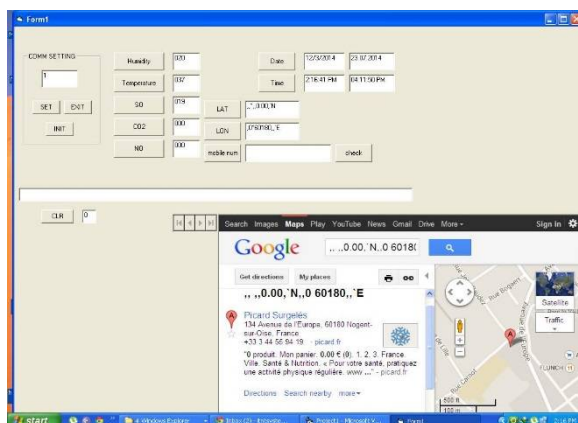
Form1

COMM SETTING

1

SET EXIT

INIT

Humidity 020

Temperature 037

SO 079

CO2 000

NO 000

Date 12/23/2014 23.07.2014

Time 2:16:41 PM 04:11:50 PM

LAT ,,,0.00,'N

LON ,0'60180,,'E

mobile num

check

CLR 0

Search Images Maps Play YouTube News Gmail Drive More▾

Sign in

Google ,,,0.00,'N,,0 6018(

Get directions My places

,, ,,0.00,`N,,0 60180,,`E

Picard Surgelés
134 Avenue de l'Europe, 60180 Nogent-sur-Oise, France
+33 3 44 56 94 19 · picard.fr

"0 produit. Mon panier. 0,00 € (0). 1. 2. 3. France. Ville. Santé & Nutrition. « Pour votre santé, pratiquez une activité physique régulière. www ..." - picard.fr

Directions Search nearby more▾

Satellite

Traffic

500 ft
100 m

start

Windows Explorer

Inbox (3) - Inbrevie...

Project1 - Microsoft V...

Form1